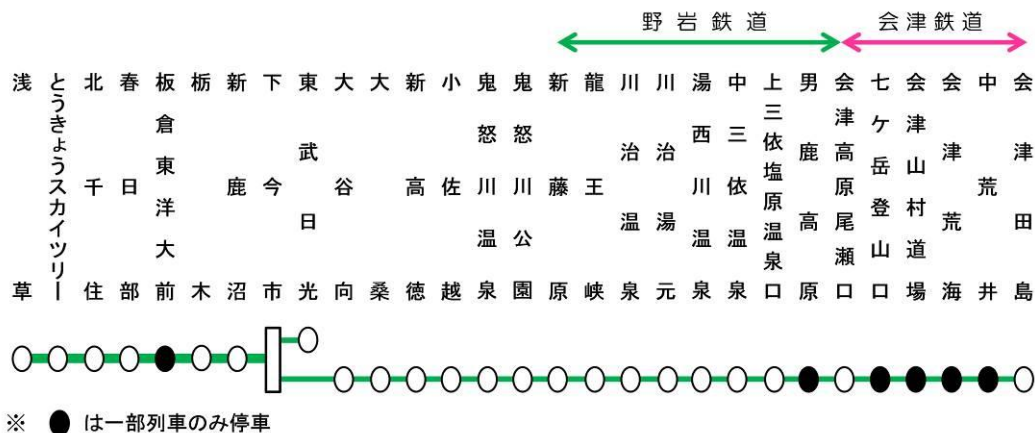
野岩鉄道　会津鉄道

浅草
とうきょうスカイツリー
北千住
春日部
板倉東洋大前
栃木
新鹿沼
下今市
東武日光
大谷向
大桑
新高徳
小佐越
鬼怒川温泉
鬼怒川公園
新藤原
龍王峡
川治温泉
川治湯元
湯西川温泉
中三依温泉
上三依塩原温泉口
男鹿高原
会津高原尾瀬口
七ヶ岳登山口
会津山村道場
会津荒海
中荒井
会津田島

※ ● は一部列車のみ停車